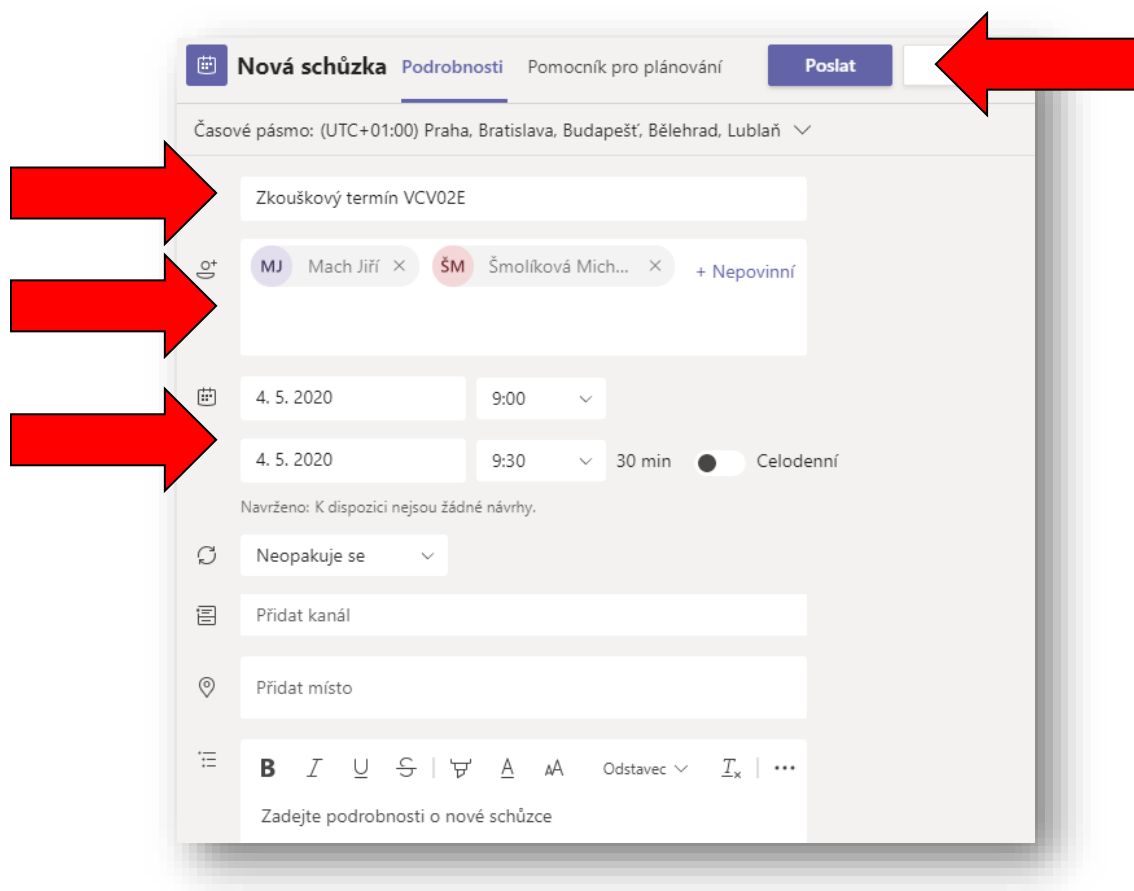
Nová schůzka Podrobnosti Pomocník pro plánování Poslat

Časové pásmo: (UTC+01:00) Praha, Bratislava, Budapešť, Bělehrad, Lublaň

Zkouškový termín VCV02E

MJ Mach Jiří × ŠM Šmolíková Mich... × + Nepovinní

4. 5. 2020 9:00

4. 5. 2020 9:30 30 min Celodenní

Navrženo: K dispozici nejsou žádné návrhy.

Neopakuje se

Přidat kanál

Přidat místo

B I U S A AA Odstavec $T_x$ ···

Zadejte podrobnosti o nové schůzce